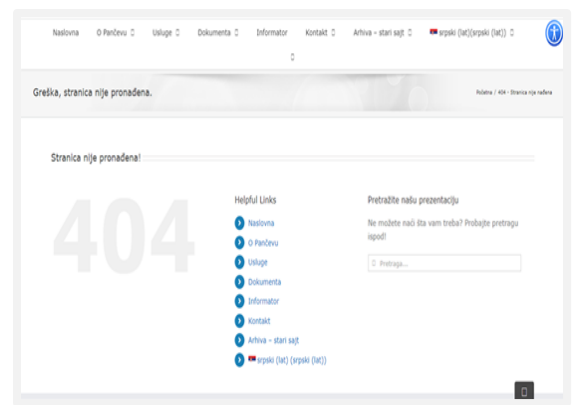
Naslovna O Pančevu Usluge Dokumenta Informator Kontakt Arhiva – stari sajt srpski (lat)(srpski (lat))

Greška, stranica nije pronađena.

Početna / 404 - Stranica nije nađena

Stranica nije pronađena!

404

Helpful Links

Naslovna
O Pančevu
Usluge
Dokumenta
Informator
Kontakt
Arhiva – stari sajt
srpski (lat) (srpski (lat))

Pretražite našu prezentaciju

Ne možete naći šta vam treba? Probajte pretragu ispod!

Pretraga...